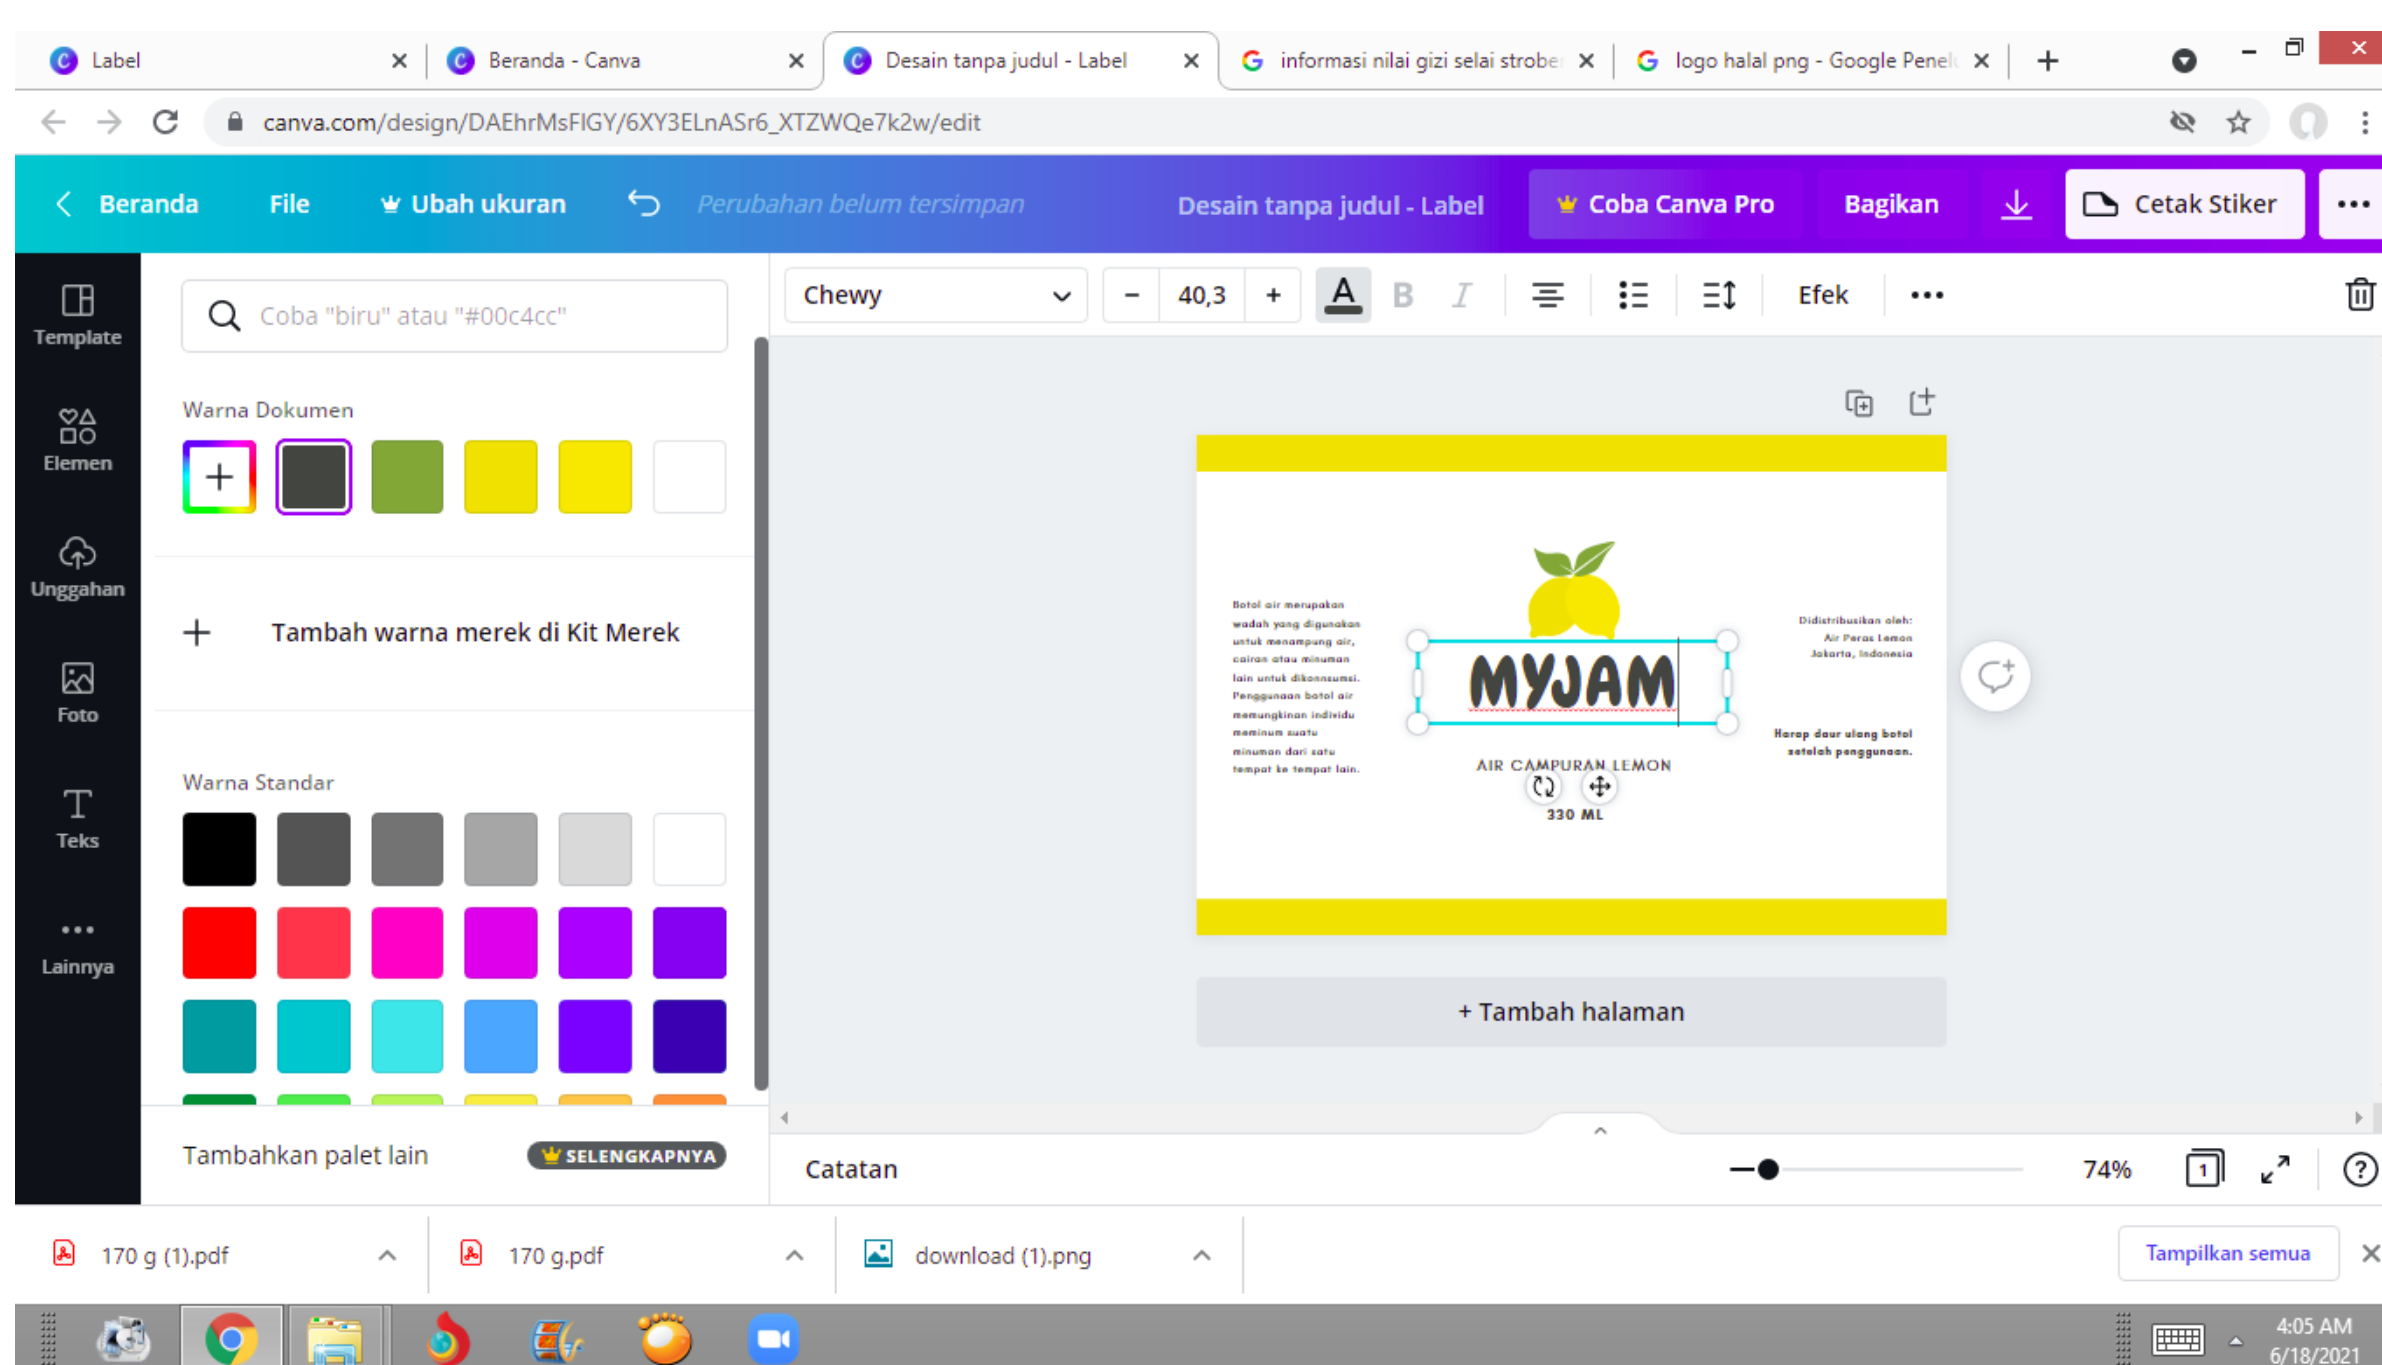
Label
Beranda - Canva
Desain tanpa judul - Label
informasi nilai gizi selai strobe
logo halal png - Google Penel
canva.com/design/DAEhrMsFIGY/6XY3ELnASr6_XTZWQe7k2w/edit

Beranda File Ubah ukuran Perubahan belum tersimpan Desain tanpa judul - Label Coba Canva Pro Bagikan Cetak Stiker

Template
Elemen
Unggahan
Foto
Teks
Lainnya

Coba "biru" atau "#00c4cc"

Warna Dokumen

Tambah warna merek di Kit Merek

Warna Standar

Tambahkan palet lain SELENGKAPNYA

Chewy 40,3 Efek

Botol air merupakan wadah yang digunakan untuk menampung air, cairan atau minuman lain untuk dikonsumsi. Penggunaan botol air memungkinkan individu meminum suatu minuman dari satu tempat ke tempat lain.

MYJAM

AIR CAMPURAN LEMON
330 ML

Didistribusikan oleh: Air Peras Lemon Jakarta, Indonesia

Harap daur ulang botol setelah penggunaan.

+ Tambah halaman

Catatan 74% 1

170 g (1).pdf
170 g.pdf
download (1).png
Tampilkan semua

4:05 AM
6/18/2021